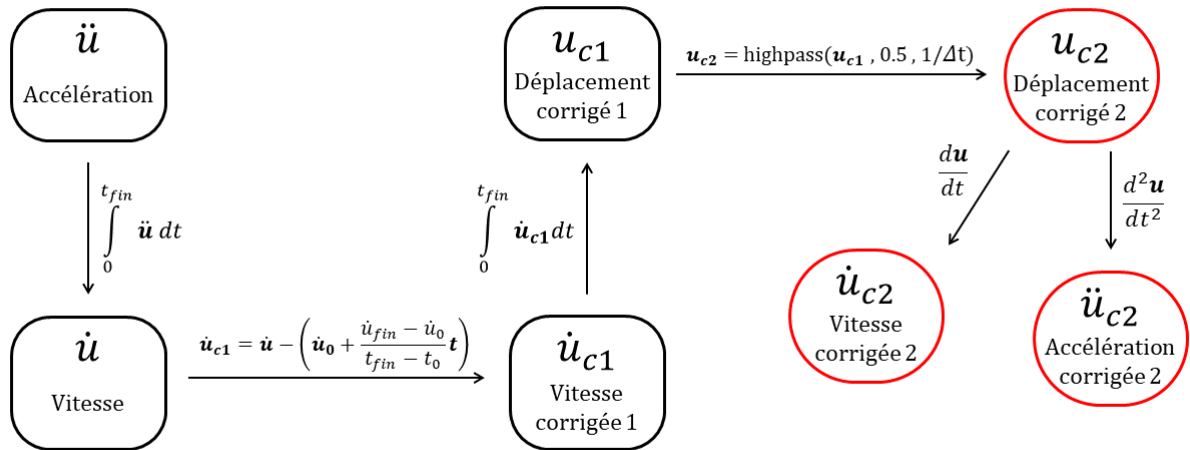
$\ddot{u}$
Accélération

$\int_{0}^{t_{fin}} \ddot{\boldsymbol{u}}\, dt$

$\dot{u}$
Vitesse

$\dot{\boldsymbol{u}}_{\boldsymbol{c1}} = \dot{\boldsymbol{u}} - \left(\dot{\boldsymbol{u}}_{\boldsymbol{0}} + \frac{\dot{u}_{fin} - \dot{u}_0}{t_{fin} - t_0}\boldsymbol{t}\right)$

$\dot{u}_{c1}$
Vitesse corrigée 1

$\int_{0}^{t_{fin}} \dot{\boldsymbol{u}}_{\boldsymbol{c1}} dt$

$u_{c1}$
Déplacement corrigé 1

$\boldsymbol{u}_{\boldsymbol{c2}}$ = highpass($\boldsymbol{u}_{\boldsymbol{c1}}$ , 0.5 , 1/$\Delta$t)

$u_{c2}$
Déplacement corrigé 2

$\frac{d\boldsymbol{u}}{dt}$

$\frac{d^2\boldsymbol{u}}{dt^2}$

$\dot{u}_{c2}$
Vitesse corrigée 2

$\ddot{u}_{c2}$
Accélération corrigée 2